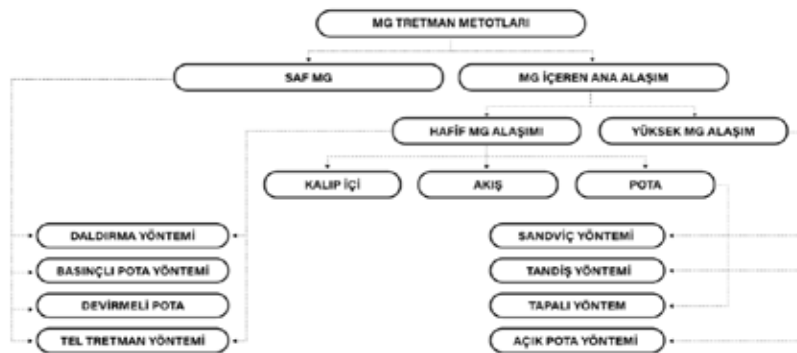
MG TRETMAN METOTLARI

SAF MG

MG İÇEREN ANA ALAŞIM

HAFİF MG ALAŞIMI

YÜKSEK MG ALAŞIM

KALIP İÇİ

AKIŞ

POTA

DALDIRMA YÖNTEMİ

BASINÇLI POTA YÖNTEMİ

DEVİRMELİ POTA

TEL TRETMAN YÖNTEMİ

SANDVİÇ YÖNTEMİ

TANDİŞ YÖNTEMİ

TAPALI YÖNTEM

AÇIK POTA YÖNTEMİ